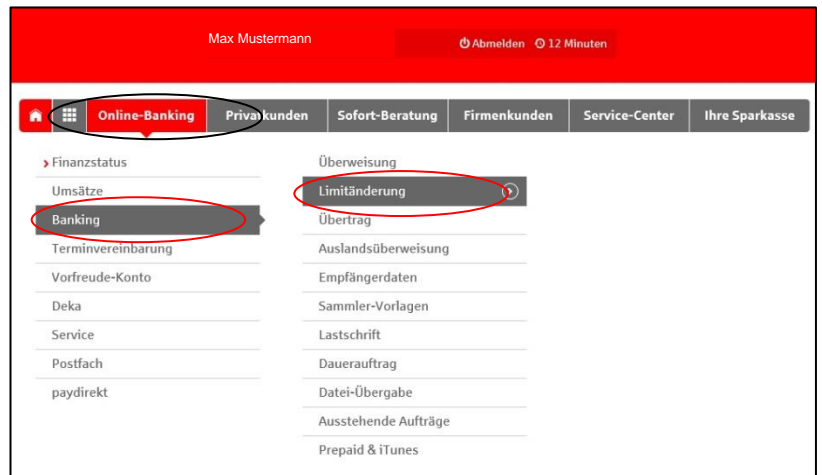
Max Mustermann

Abmelden 12 Minuten

Online-Banking
Privatkunden
Sofort-Beratung
Firmenkunden
Service-Center
Ihre Sparkasse

Finanzstatus
Umsätze
Banking
Terminvereinbarung
Vorfreude-Konto
Deka
Service
Postfach
paydirekt

Überweisung
Limitänderung
Übertrag
Auslandsüberweisung
Empfängerdaten
Sammler-Vorlagen
Lastschrift
Dauerauftrag
Datei-Übergabe
Ausstehende Aufträge
Prepaid & iTunes